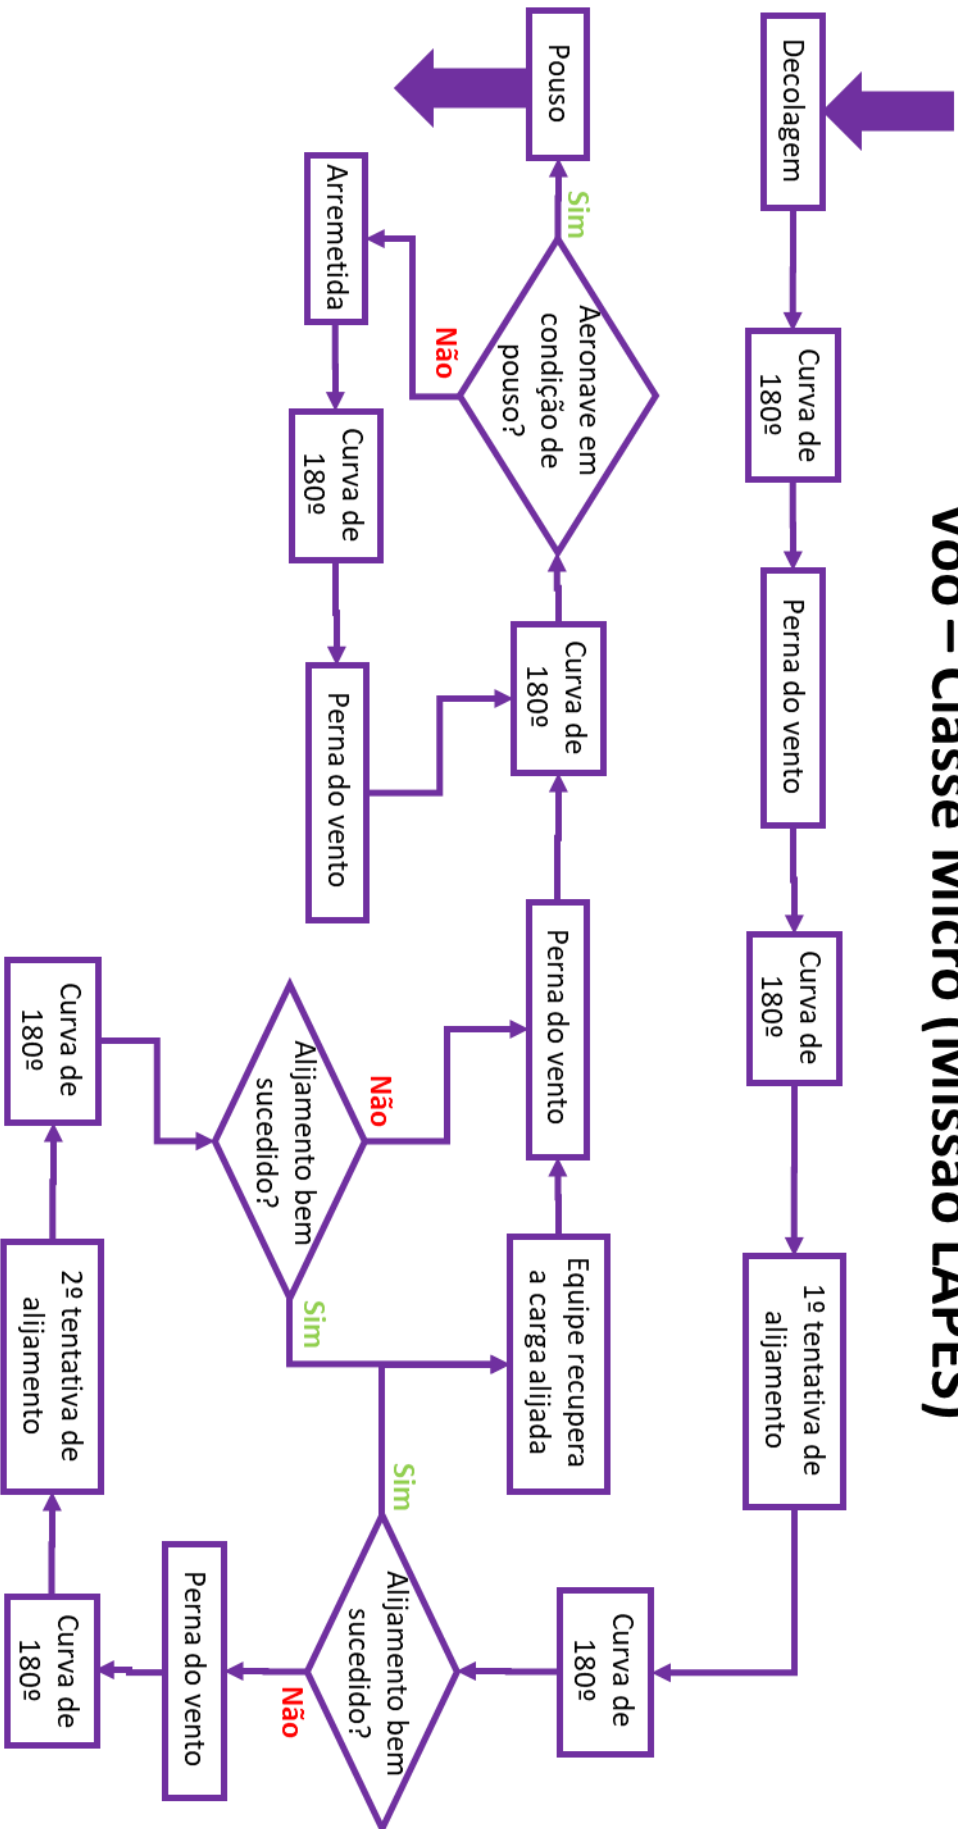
Voo – Classe Micro (Missão LAPES)

Decolagem

Curva de 180º

Perna do vento

Curva de 180º

1º tentativa de alijamento

Curva de 180º

Alijamento bem sucedido?

Sim

Não

Perna do vento

Curva de 180º

2º tentativa de alijamento

Curva de 180º

Alijamento bem sucedido?

Sim

Não

Equipe recupera a carga alijada

Perna do vento

Curva de 180º

Aeronave em condição de pouso?

Sim

Não

Pouso

Arremetida

Curva de 180º

Perna do vento